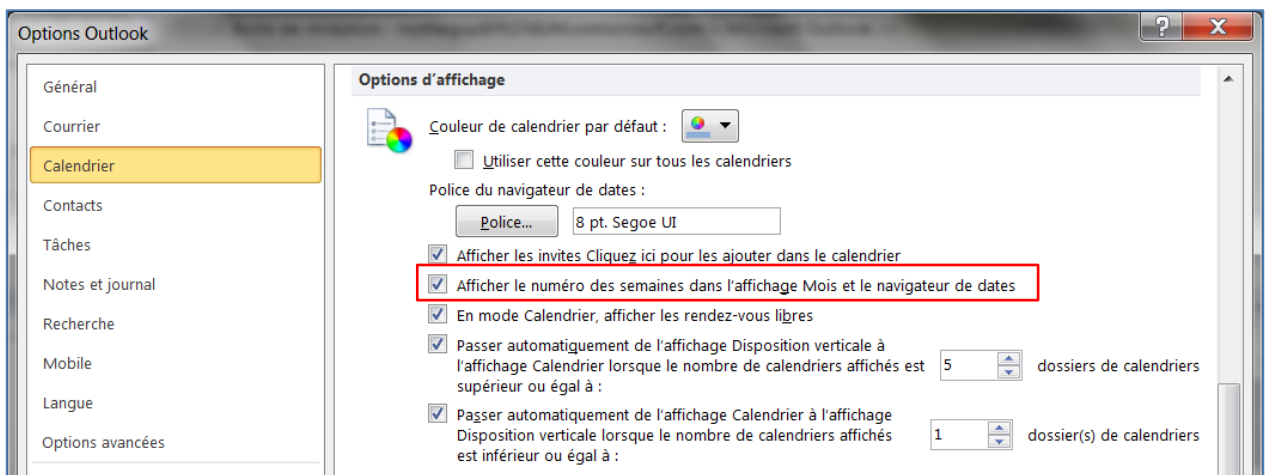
Options Outlook

?

X

Général

Courrier

Calendrier

Contacts

Tâches

Notes et journal

Recherche

Mobile

Langue

Options avancées

Options d'affichage

Couleur de calendrier par défaut :

Utiliser cette couleur sur tous les calendriers

Police du navigateur de dates :

Police...

8 pt. Segoe UI

Afficher les invites Cliquez ici pour les ajouter dans le calendrier

Afficher le numéro des semaines dans l'affichage Mois et le navigateur de dates

En mode Calendrier, afficher les rendez-vous libres

Passer automatiquement de l'affichage Disposition verticale à l'affichage Calendrier lorsque le nombre de calendriers affichés est supérieur ou égal à :

5

dossiers de calendriers

Passer automatiquement de l'affichage Calendrier à l'affichage Disposition verticale lorsque le nombre de calendriers affichés est inférieur ou égal à :

1

dossier(s) de calendriers